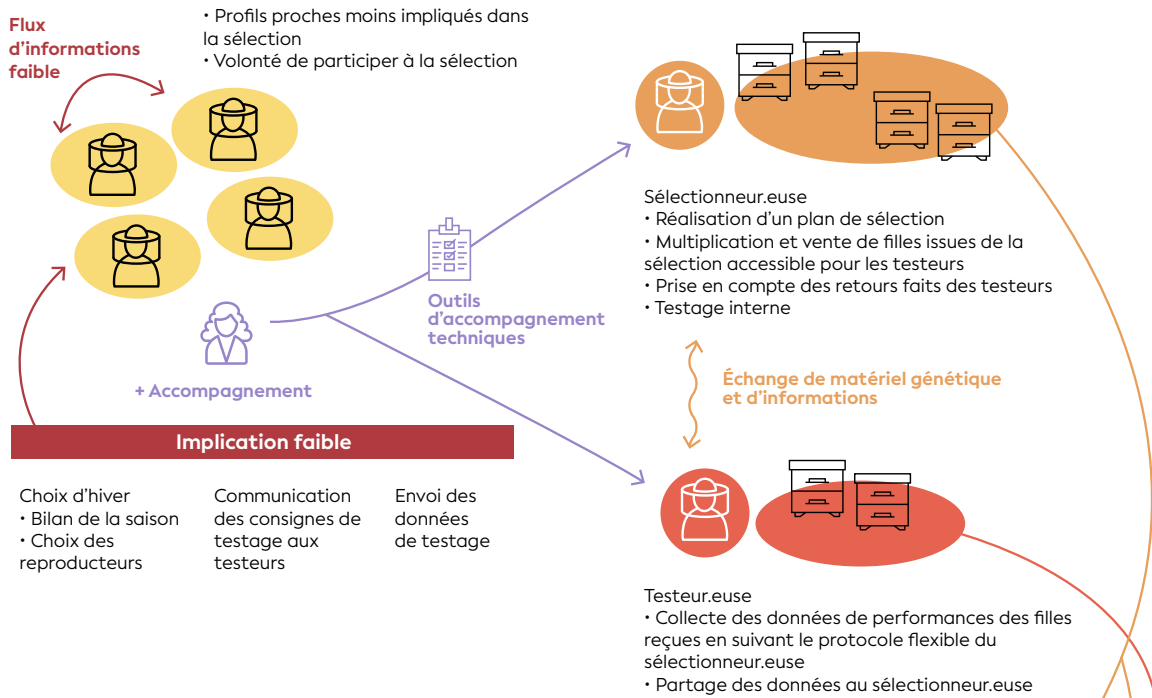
Flux d'informations faible

• Profils proches moins impliqués dans la sélection
• Volonté de participer à la sélection

Outils d'accompagnement techniques

+ Accompagnement

Implication faible

Choix d'hiver
• Bilan de la saison
• Choix des reproducteurs

Communication des consignes de testage aux testeurs

Envoi des données de testage

Sélectionneur.euse
• Réalisation d'un plan de sélection
• Multiplication et vente de filles issues de la sélection accessible pour les testeurs
• Prise en compte des retours faits des testeurs
• Testage interne

Échange de matériel génétique et d'informations

Testeur.euse
• Collecte des données de performances des filles reçues en suivant le protocole flexible du sélectionneur.euse
• Partage des données au sélectionneur.euse